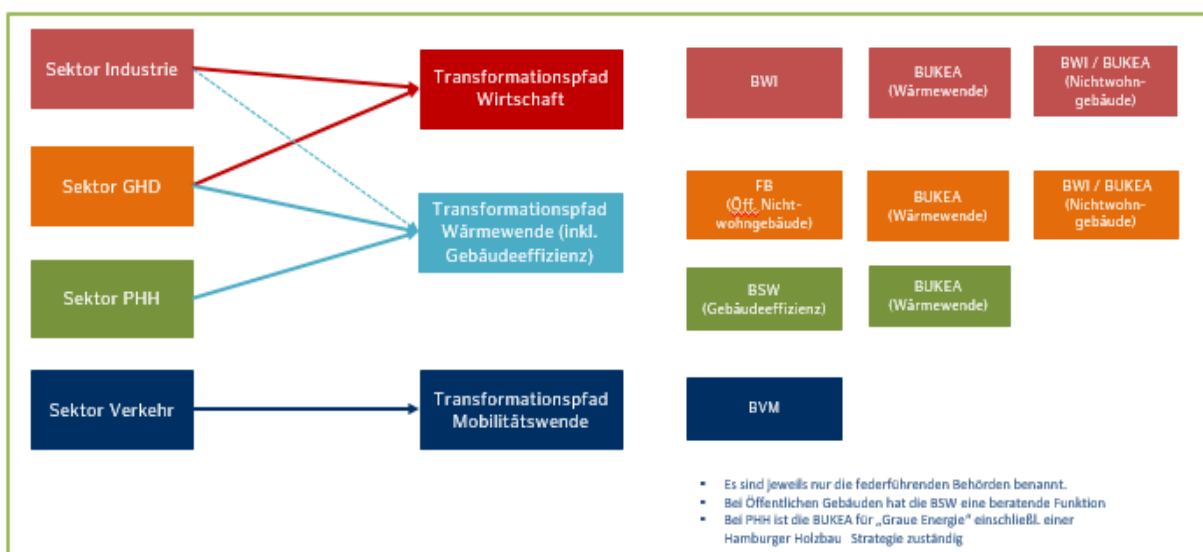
Sektor Industrie

Sektor GHD

Sektor PHH

Sektor Verkehr

Transformationspfad Wirtschaft

Transformationspfad Wärmewende (inkl. Gebäudeeffizienz)

Transformationspfad Mobilitätswende

BWI

BUKEA (Wärmewende)

BWI / BUKEA (Nichtwohngebäude)

FB (Öff. Nichtwohngebäude)

BUKEA (Wärmewende)

BWI / BUKEA (Nichtwohngebäude)

BSW (Gebäudeeffizienz)

BUKEA (Wärmewende)

BVM

- Es sind jeweils nur die federführenden Behörden benannt.
- Bei Öffentlichen Gebäuden hat die BSW eine beratende Funktion
- Bei PHH ist die BUKEA für „Graue Energie" einschließl. einer Hamburger Holzbau Strategie zuständig